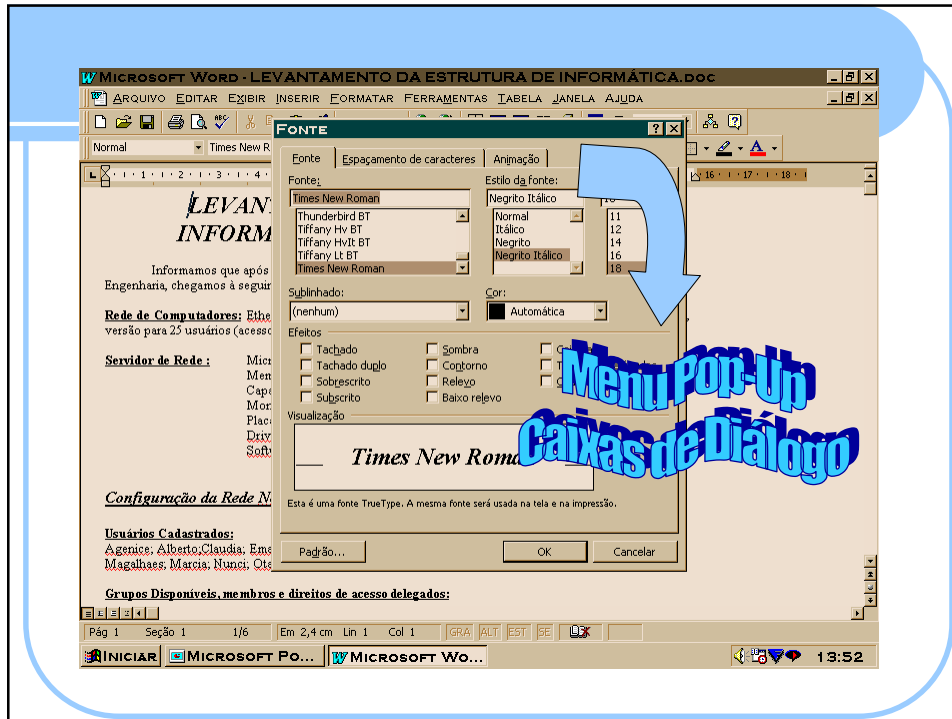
Microsoft Word - LEVANTAMENTO DA ESTRUTURA DE INFORMÁTICA.doc

Arquivo Editar Exibir Inserir Formatar Ferramentas Tabela Janela Ajuda

Normal Times New R

LEVANT
INFORM

Informamos que após
Engenharia, chegamos à seguir

Rede de Computadores: Ethe
versão para 25 usuários (acesso

Servidor de Rede : Micr
Mem
Capa
Mon
Placa
Driv
Soft

Configuração da Rede N

Usuários Cadastrados:
Agenice; Alberto;Claudia; Eme
Magalhaes; Marcia; Nunci; Ote

Grupos Disponíveis, membros e direitos de acesso delegados:

Fonte

Fonte | Espaçamento de caracteres | Animação

Fonte:
Times New Roman
Thunderbird BT
Tiffany Hv BT
Tiffany HvIt BT
Tiffany Lt BT
Times New Roman

Estilo da fonte:
Negrito Itálico
Normal
Itálico
Negrito
Negrito Itálico

11
12
14
16
18

Sublinhado:
(nenhum)

Cor:
Automática

Efeitos
Tachado
Tachado duplo
Sobrescrito
Subscrito
Sombra
Contorno
Relevo
Baixo relevo

Visualização
Times New Roman

Esta é uma fonte TrueType. A mesma fonte será usada na tela e na impressão.

Padrão... OK Cancelar

Menu Pop-Up
Caixas de Diálogo

Pág 1 Seção 1 1/6 Em 2,4 cm Lin 1 Col 1 GRA ALT EST SE

Iniciar Microsoft Po... Microsoft Wo... 13:52